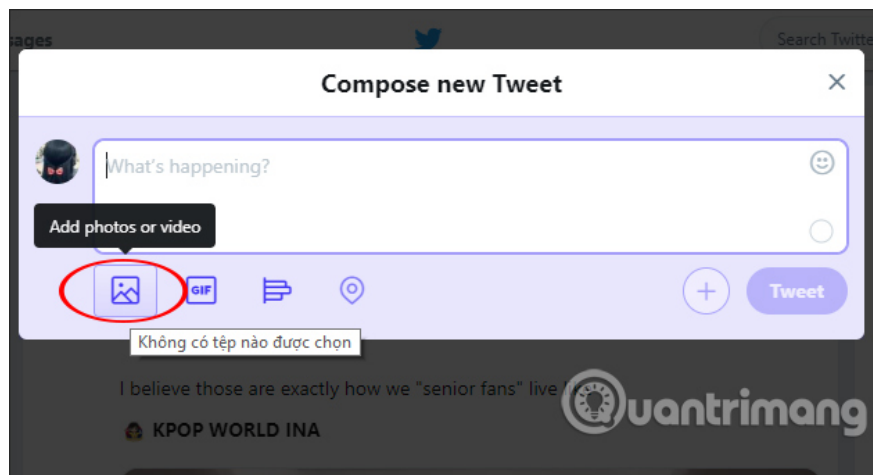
sages

Search Twitte

Compose new Tweet

What's happening?

Add photos or video

GIF

Tweet

Không có tệp nào được chọn

I believe those are exactly how we "senior fans" live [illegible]

uantrimang

KPOP WORLD INA